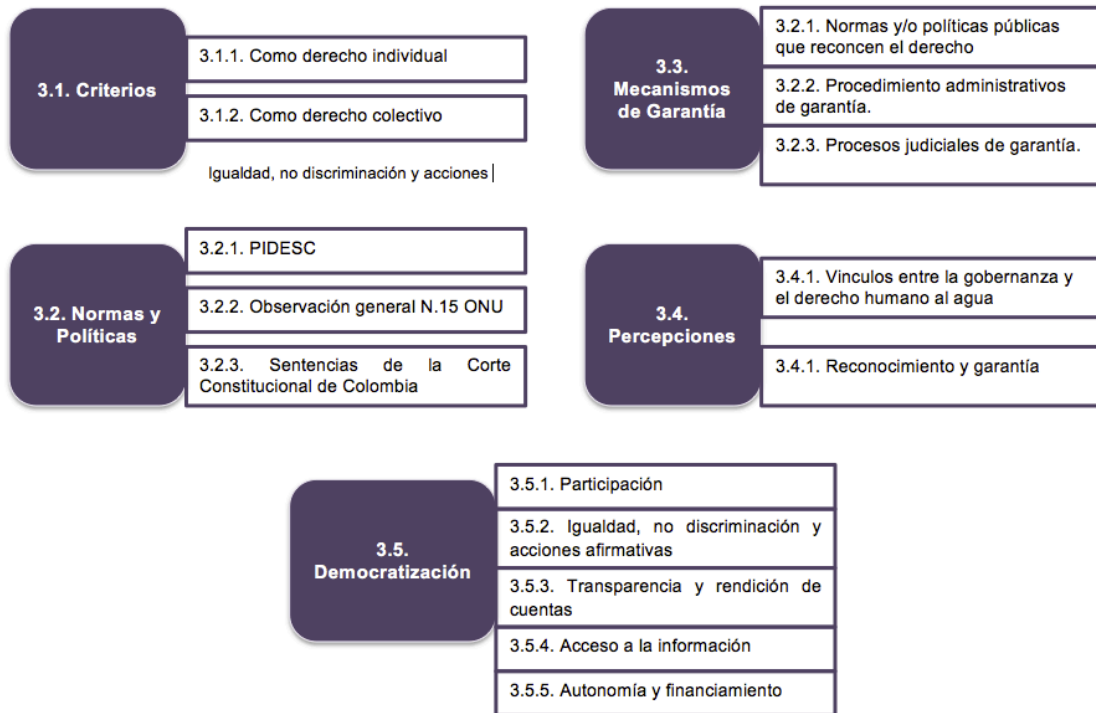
3.1. Criterios

3.1.1. Como derecho individual

3.1.2. Como derecho colectivo

Igualdad, no discriminación y acciones

3.3. Mecanismos de Garantía

3.2.1. Normas y/o políticas públicas que reconcen el derecho

3.2.2. Procedimiento administrativos de garantía.

3.2.3. Procesos judiciales de garantía.

3.2. Normas y Políticas

3.2.1. PIDESC

3.2.2. Observación general N.15 ONU

3.2.3. Sentencias de la Corte Constitucional de Colombia

3.4. Percepciones

3.4.1. Vinculos entre la gobernanza y el derecho humano al agua

3.4.1. Reconocimiento y garantía

3.5. Democratización

3.5.1. Participación

3.5.2. Igualdad, no discriminación y acciones afirmativas

3.5.3. Transparencia y rendición de cuentas

3.5.4. Acceso a la información

3.5.5. Autonomía y financiamiento